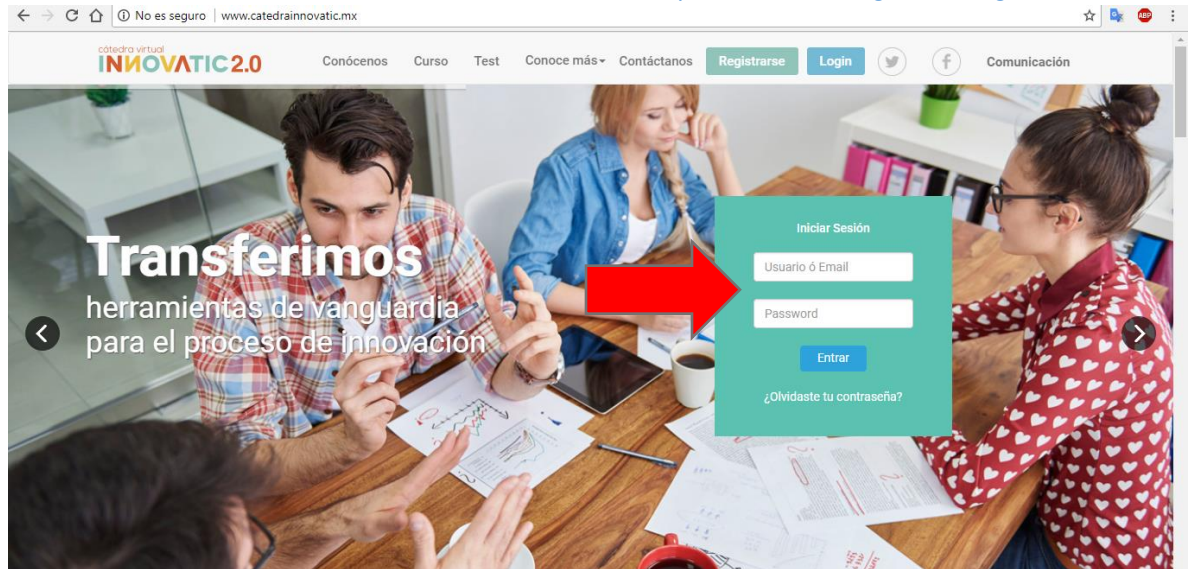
No es seguro | www.catedrainnovatic.mx

cátedra virtual
INNOVATIC2.0

Conócenos Curso Test Conoce más Contáctanos Registrarse Login Comunicación

Transferimos
herramientas de vanguardia para el proceso de innovación

Iniciar Sesión
Usuario ó Email
Password
Entrar
¿Olvidaste tu contraseña?